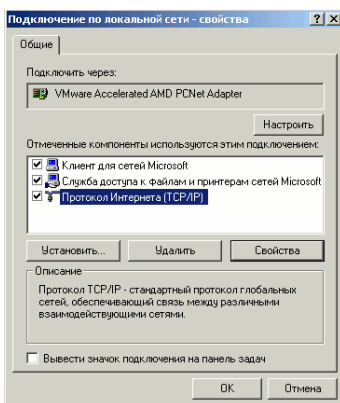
Подключение по локальной сети - свойства ? X

Общие

Подключить через:

VMware Accelerated AMD PCNet Adapter

Настроить

Отмеченные компоненты используются этим подключением:

Клиент для сетей Microsoft

Служба доступа к файлам и принтерам сетей Microsoft

Протокол Интернета (TCP/IP)

Установить... Удалить Свойства

Описание

Протокол TCP/IP - стандартный протокол глобальных сетей, обеспечивающий связь между различными взаимодействующими сетями.

Вывести значок подключения на панель задач

OK Отмена